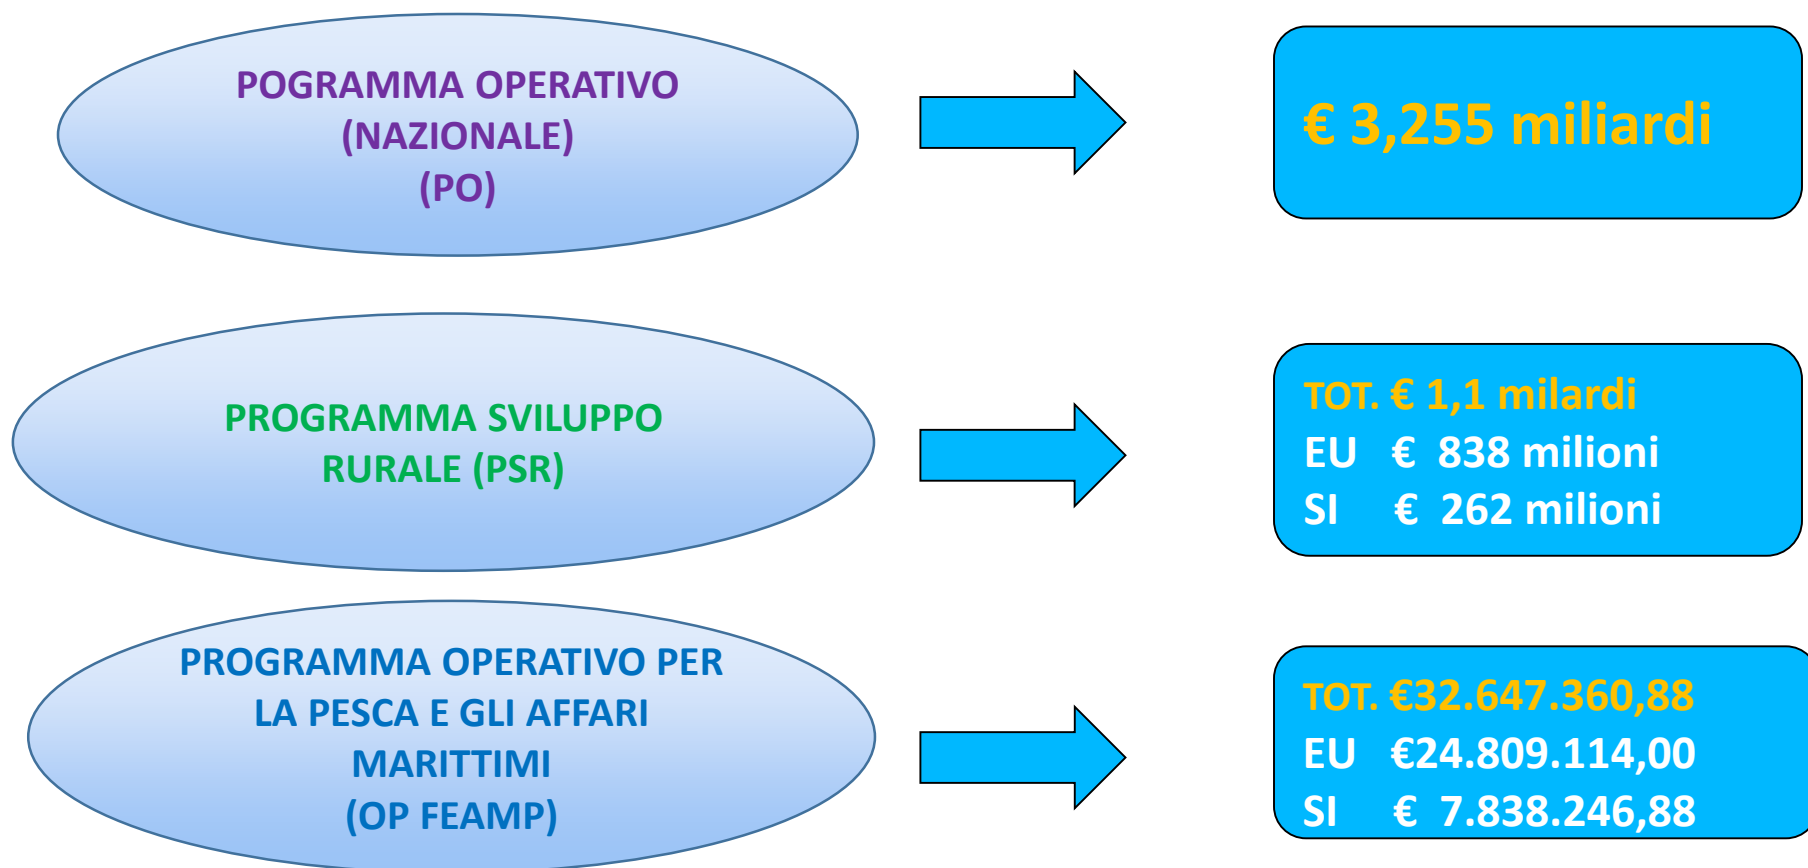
POGRAMMA OPERATIVO (NAZIONALE) (PO)

€ 3,255 miliardi

PROGRAMMA SVILUPPO RURALE (PSR)

TOT. € 1,1 milardi
EU € 838 milioni
SI € 262 milioni

PROGRAMMA OPERATIVO PER LA PESCA E GLI AFFARI MARITTIMI (OP FEAMP)

TOT. €32.647.360,88
EU €24.809.114,00
SI € 7.838.246,88